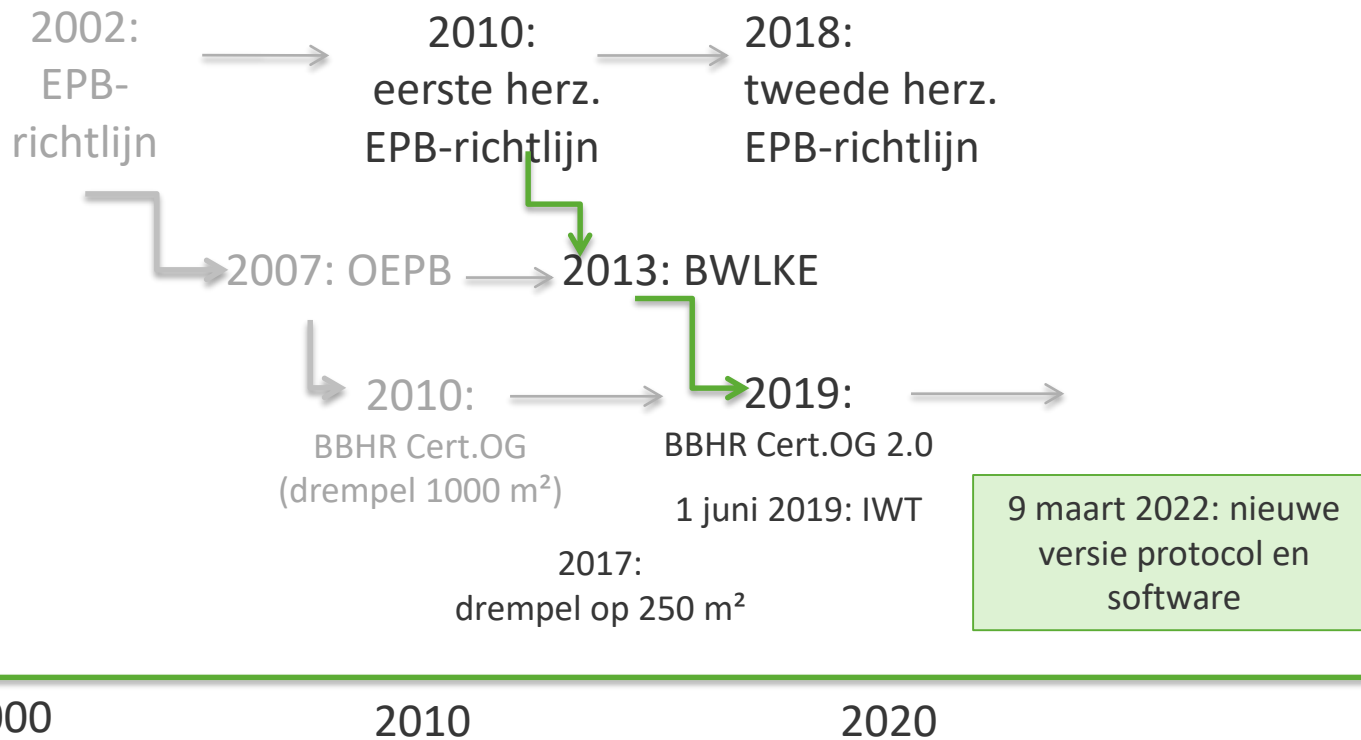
2002: EPB-richtlijn

2010: eerste herz. EPB-richtlijn

2018: tweede herz. EPB-richtlijn

2007: OEPB

2013: BWLKE

2010: BBHR Cert.OG (drempel 1000 m²)

2019: BBHR Cert.OG 2.0

1 juni 2019: IWT

2017: drempel op 250 m²

9 maart 2022: nieuwe versie protocol en software

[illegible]00

2010

2020